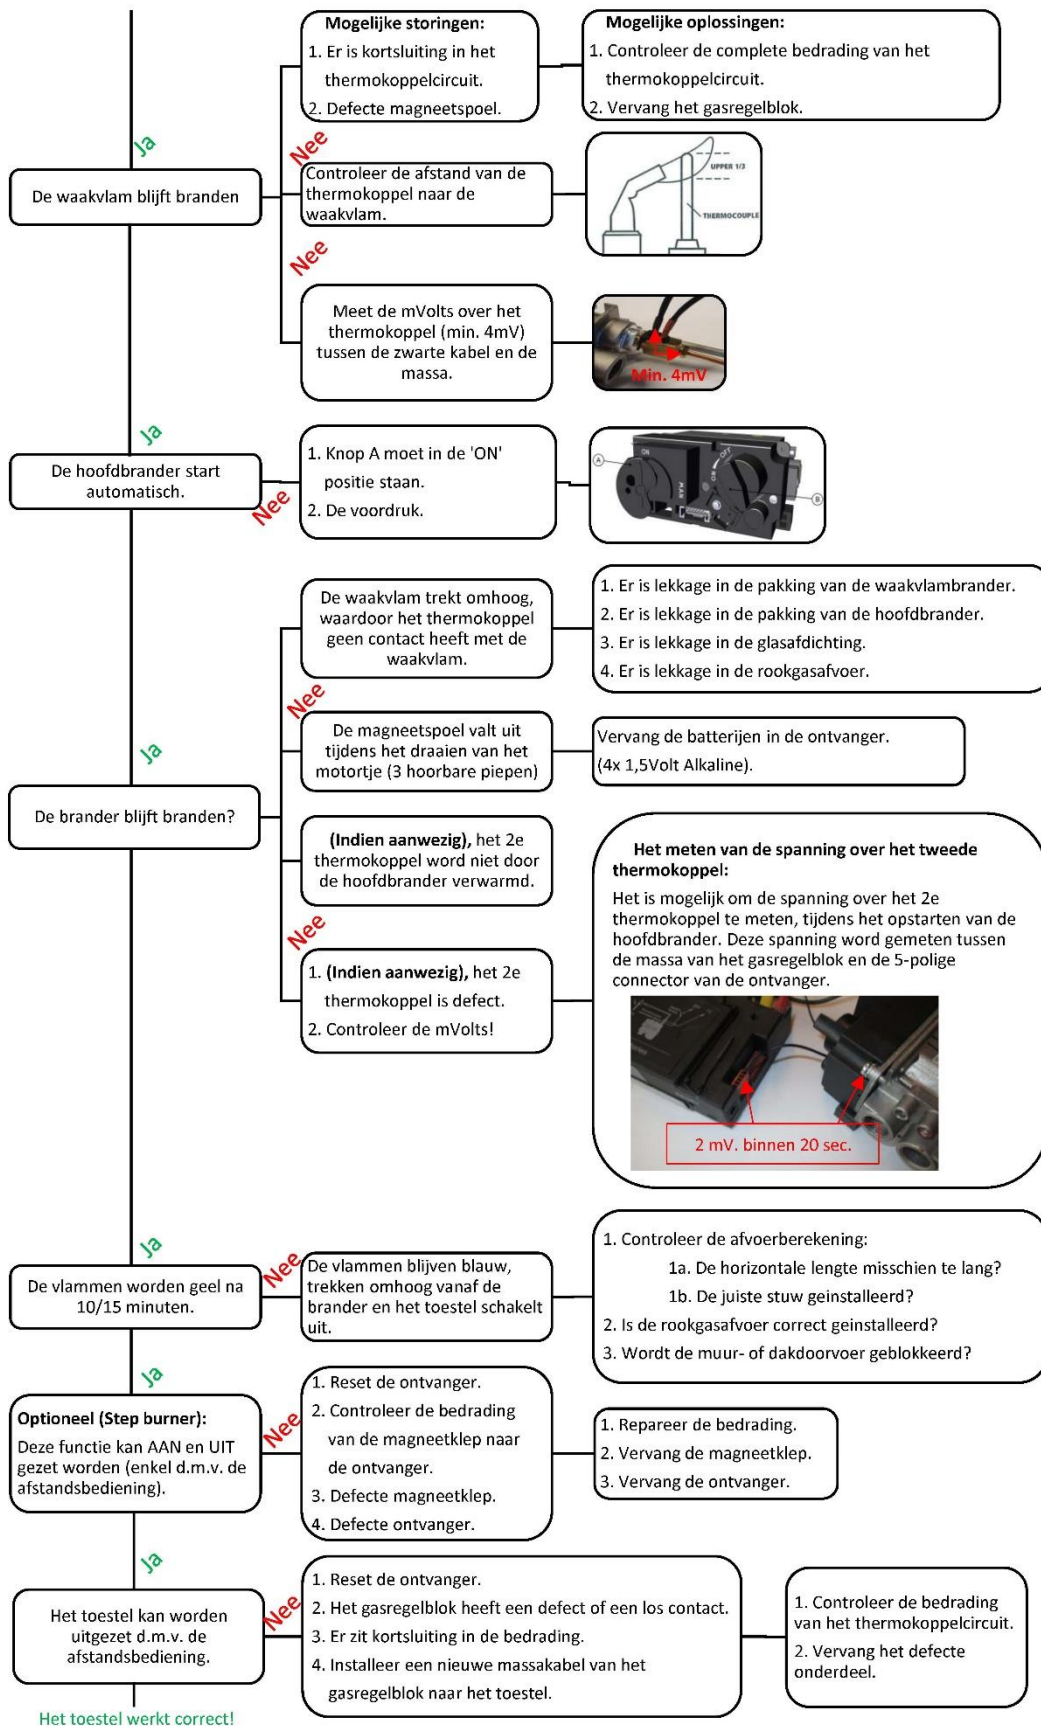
Mogelijke storingen:
1. Er is kortsluiting in het thermokoppelcircuit.
2. Defecte magneetspoel.

Mogelijke oplossingen:
1. Controleer de complete bedrading van het thermokoppelcircuit.
2. Vervang het gasregelblok.

Ja

De waakvlam blijft branden

Nee

Controleer de afstand van de thermokoppel naar de waakvlam.

UPPER 1/3
THERMOCOUPLE

Nee

Meet de mVolts over het thermokoppel (min. 4mV) tussen de zwarte kabel en de massa.

Min. 4mV

Ja

De hoofdbrander start automatisch.

Nee

1. Knop A moet in de 'ON' positie staan.
2. De voordruk.

A
ON
B

De waakvlam trekt omhoog, waardoor het thermokoppel geen contact heeft met de waakvlam.

1. Er is lekkage in de pakking van de waakvlambrander.
2. Er is lekkage in de pakking van de hoofdbrander.
3. Er is lekkage in de glasafdichting.
4. Er is lekkage in de rookgasafvoer.

Nee

De magneetspoel valt uit tijdens het draaien van het motortje (3 hoorbare piepen)

Vervang de batterijen in de ontvanger. (4x 1,5Volt Alkaline).

Ja

De brander blijft branden?

(Indien aanwezig), het 2e thermokoppel word niet door de hoofdbrander verwarmd.

Het meten van de spanning over het tweede thermokoppel:
Het is mogelijk om de spanning over het 2e thermokoppel te meten, tijdens het opstarten van de hoofdbrander. Deze spanning word gemeten tussen de massa van het gasregelblok en de 5-polige connector van de ontvanger.

Nee

1. (Indien aanwezig), het 2e thermokoppel is defect.
2. Controleer de mVolts!

2 mV. binnen 20 sec.

Ja

De vlammen worden geel na 10/15 minuten.

Nee

De vlammen blijven blauw, trekken omhoog vanaf de brander en het toestel schakelt uit.

1. Controleer de afvoerberekening:
1a. De horizontale lengte misschien te lang?
1b. De juiste stuw geinstalleerd?
2. Is de rookgasafvoer correct geinstalleerd?
3. Wordt de muur- of dakdoorvoer geblokkeerd?

Ja

Optioneel (Step burner):
Deze functie kan AAN en UIT gezet worden (enkel d.m.v. de afstandsbediening).

Nee

1. Reset de ontvanger.
2. Controleer de bedrading van de magneetklep naar de ontvanger.
3. Defecte magneetklep.
4. Defecte ontvanger.

1. Repareer de bedrading.
2. Vervang de magneetklep.
3. Vervang de ontvanger.

Ja

Het toestel kan worden uitgezet d.m.v. de afstandsbediening.

Nee

1. Reset de ontvanger.
2. Het gasregelblok heeft een defect of een los contact.
3. Er zit kortsluiting in de bedrading.
4. Installeer een nieuwe massakabel van het gasregelblok naar het toestel.

1. Controleer de bedrading van het thermokoppelcircuit.
2. Vervang het defecte onderdeel.

Het toestel werkt correct!